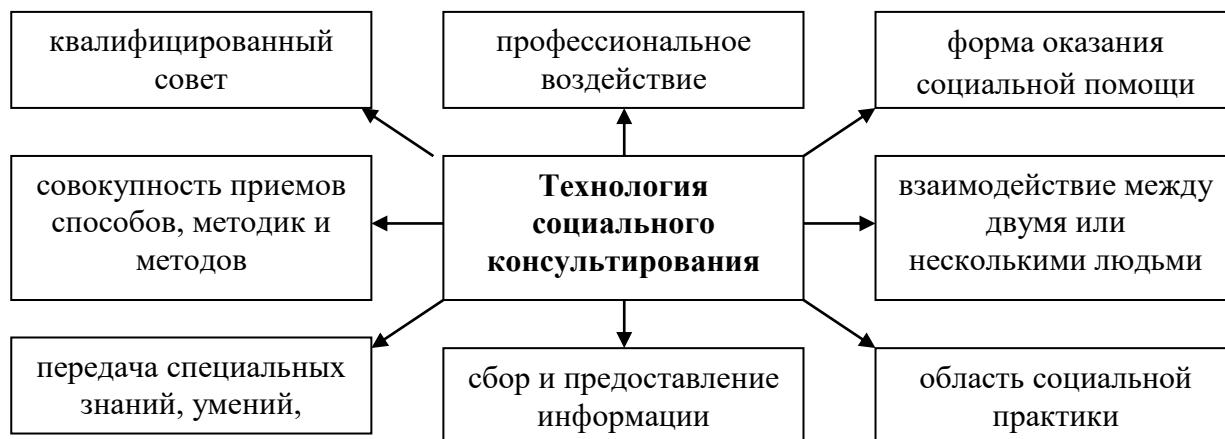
квалифицированный совет

профессиональное воздействие

форма оказания социальной помощи

совокупность приемов способов, методик и методов

**Технология социального консультирования**

взаимодействие между двумя или несколькими людьми

передача специальных знаний, умений,

сбор и предоставление информации

область социальной практики